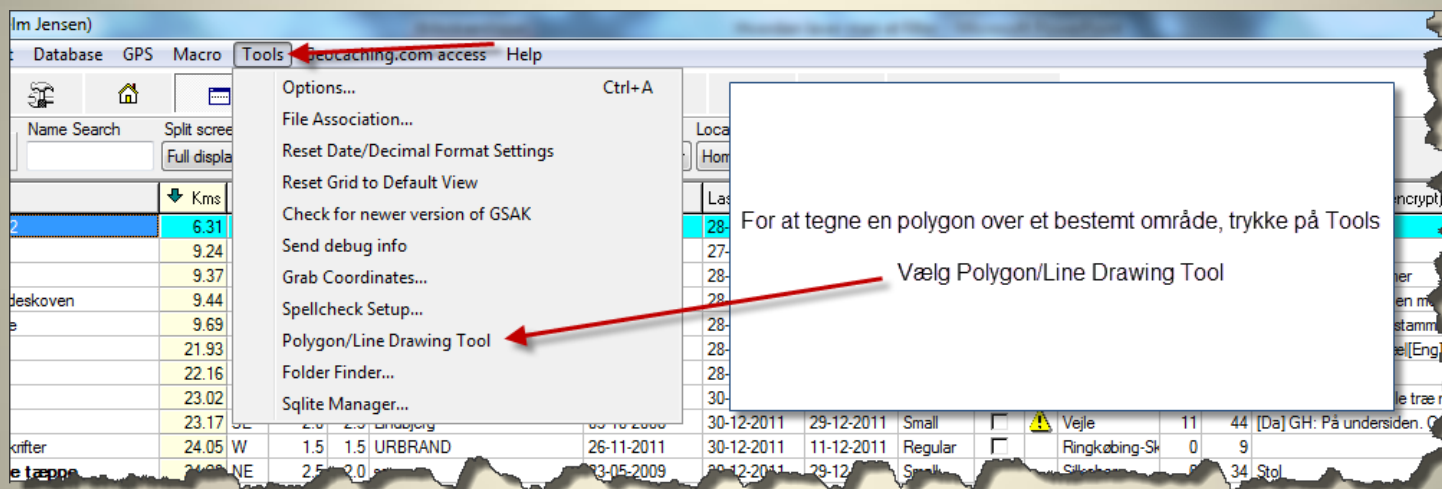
lm Jensen)

t Database GPS Macro Tools Geocaching.com access Help

Name Search
Split scree
Full displa
Loca
Hom

Kms
Las

Options... Ctrl+A
File Association...
Reset Date/Decimal Format Settings
Reset Grid to Default View
Check for newer version of GSAK
Send debug info
Grab Coordinates...
Spellcheck Setup...
Polygon/Line Drawing Tool
Folder Finder...
Sqlite Manager...

For at tegne en polygon over et bestemt område, trykke på Tools

Vælg Polygon/Line Drawing Tool

encrypt)

| | Kms | | | | | | Las | | | | | | | |
|---|---|---|---|---|---|---|---|---|---|---|---|---|---|---|
| 2 | 6.31 | | | | | | 28- | | | | | | | |
| | 9.24 | | | | | | 27- | | | | | | | |
| | 9.37 | | | | | | 28- | | | | | | | ner |
| deskoven | 9.44 | | | | | | 28- | | | | | | | en m |
| e | 9.69 | | | | | | 28- | | | | | | | stamm |
| | 21.93 | | | | | | 28- | | | | | | | æ[Eng] |
| | 22.16 | | | | | | 28- | | | | | | | |
| | 23.02 | | | | | | 30- | | | | | | | le træ |
| | 23.17 | SE | 2.0 | 2.5 | Bindbjerg | 05-10-2008 | 30-12-2011 | 29-12-2011 | Small | | Vejle | 11 | 44 | [Da] GH: På undersiden. C |
| krifter | 24.05 | W | 1.5 | 1.5 | URBRAND | 26-11-2011 | 30-12-2011 | 11-12-2011 | Regular | | Ringkøbing-Sk | 0 | 9 | |
| e tæppe | 24.09 | NE | 2.5 | 2.0 | | 23-05-2009 | 30-12-2011 | 29-12-2011 | Small | | Silkeborg | | 34 | Stol |